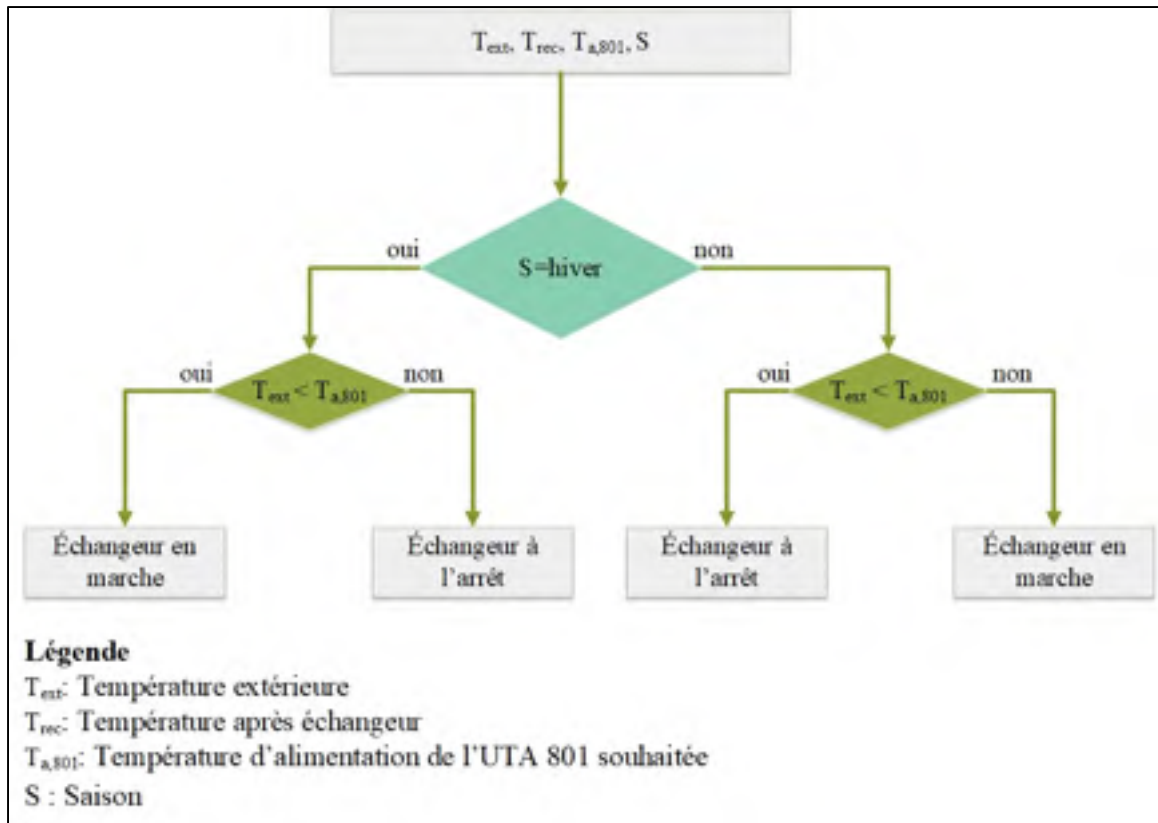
$T_{ext}$, $T_{rec}$, $T_{a,801}$, S

S=hiver

oui

non

oui

$T_{ext} < T_{a,801}$

non

oui

$T_{ext} < T_{a,801}$

non

Échangeur en marche

Échangeur à l'arrêt

Échangeur à l'arrêt

Échangeur en marche

**Légende**

$T_{ext}$: Température extérieure

$T_{rec}$: Température après échangeur

$T_{a,801}$: Température d'alimentation de l'UTA 801 souhaitée

S : Saison